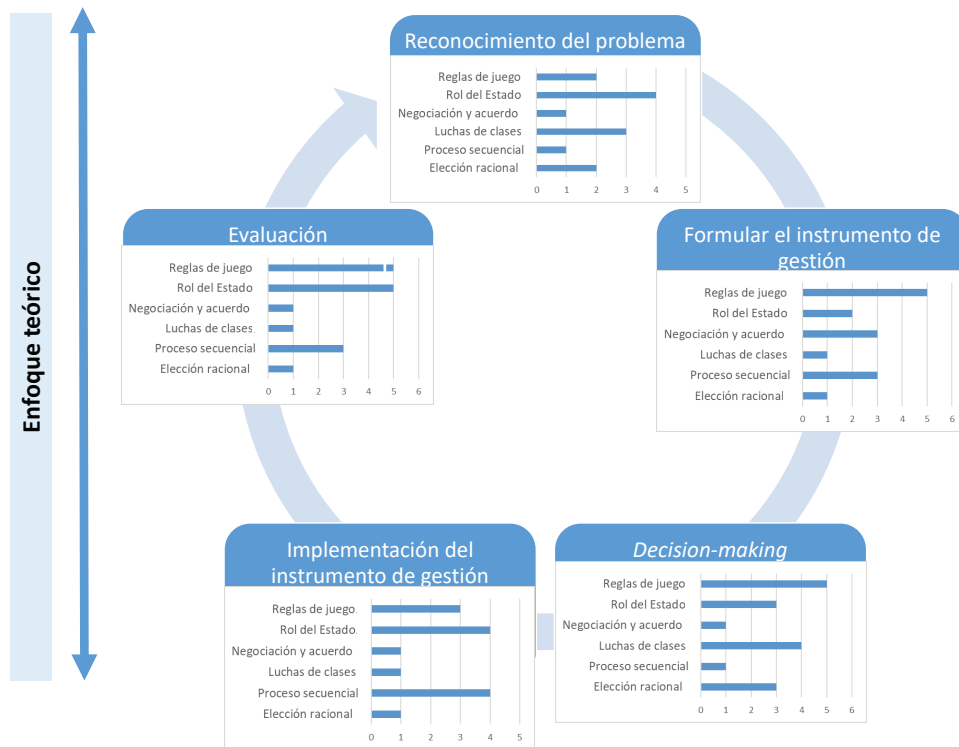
Enfoque teórico

Reconocimiento del problema

Reglas de juego
Rol del Estado
Negociación y acuerdo
Luchas de clases
Proceso secuencial
Elección racional
0 1 2 3 4 5

Formular el instrumento de gestión

Reglas de juego
Rol del Estado
Negociación y acuerdo
Luchas de clases
Proceso secuencial
Elección racional
0 1 2 3 4 5 6

*Decision-making*

Reglas de juego
Rol del Estado
Negociación y acuerdo
Luchas de clases
Proceso secuencial
Elección racional
0 1 2 3 4 5 6

Implementación del instrumento de gestión

Reglas de juego
Rol del Estado
Negociación y acuerdo
Luchas de clases
Proceso secuencial
Elección racional
0 1 2 3 4 5

Evaluación

Reglas de juego
Rol del Estado
Negociación y acuerdo
Luchas de clases
Proceso secuencial
Elección racional
0 1 2 3 4 5 6